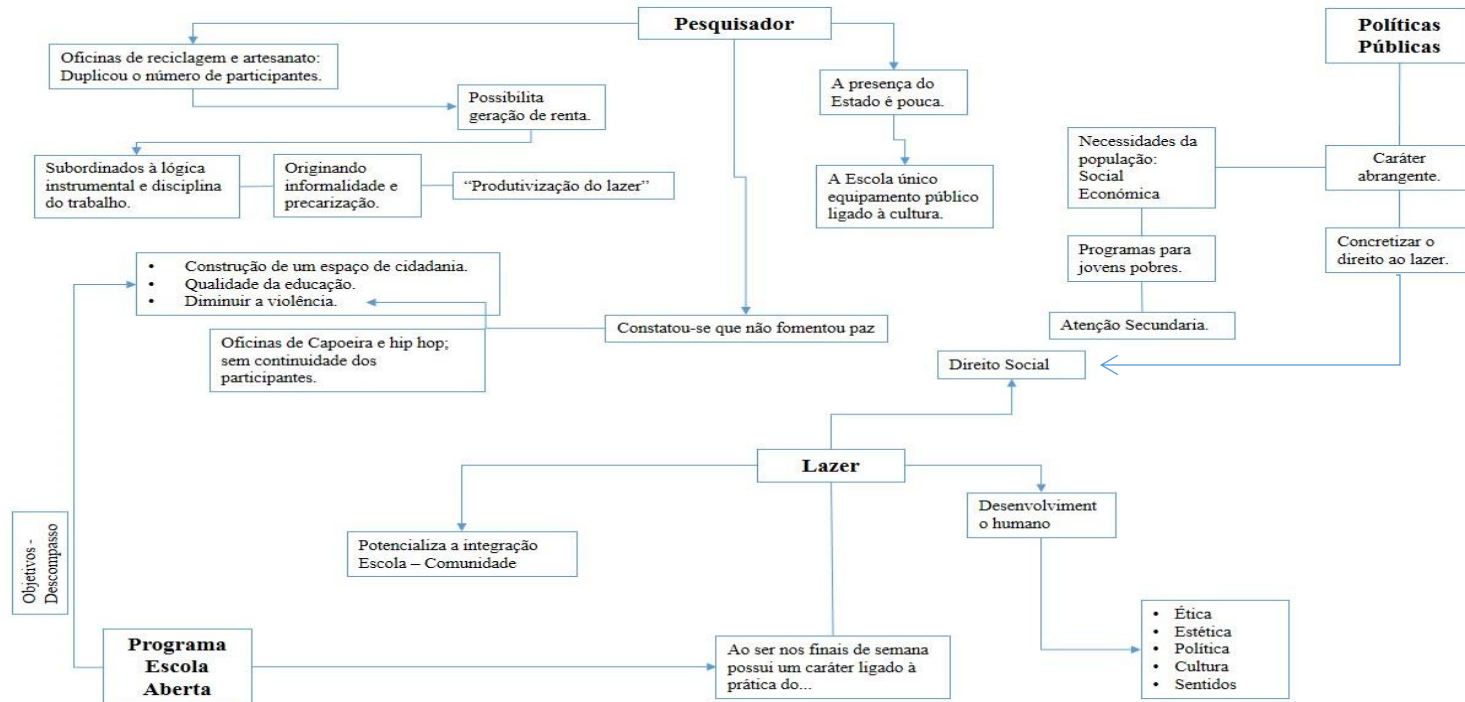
Pesquisador

Oficinas de reciclagem e artesanato: Duplicou o número de participantes.

Possibilita geração de renta.

Subordinados à lógica instrumental e disciplina do trabalho.

Originando informalidade e precarização.

"Produtivização do lazer"

A presença do Estado é pouca.

A Escola único equipamento público ligado à cultura.

Políticas Públicas

Necessidades da população: Social Económica

Caráter abrangente.

Programas para jovens pobres.

Concretizar o direito ao lazer.

Atenção Secundaria.

- Construção de um espaço de cidadania.
- Qualidade da educação.
- Diminuir a violência.

Oficinas de Capoeira e hip hop; sem continuidade dos participantes.

Constatou-se que não fomentou paz

Direito Social

Lazer

Desenvolvimento humano

Potencializa a integração Escola – Comunidade

Objetivos - Descompasso

- Ética
- Estética
- Política
- Cultura
- Sentidos

Programa Escola Aberta

Ao ser nos finais de semana possui um caráter ligado à prática do...